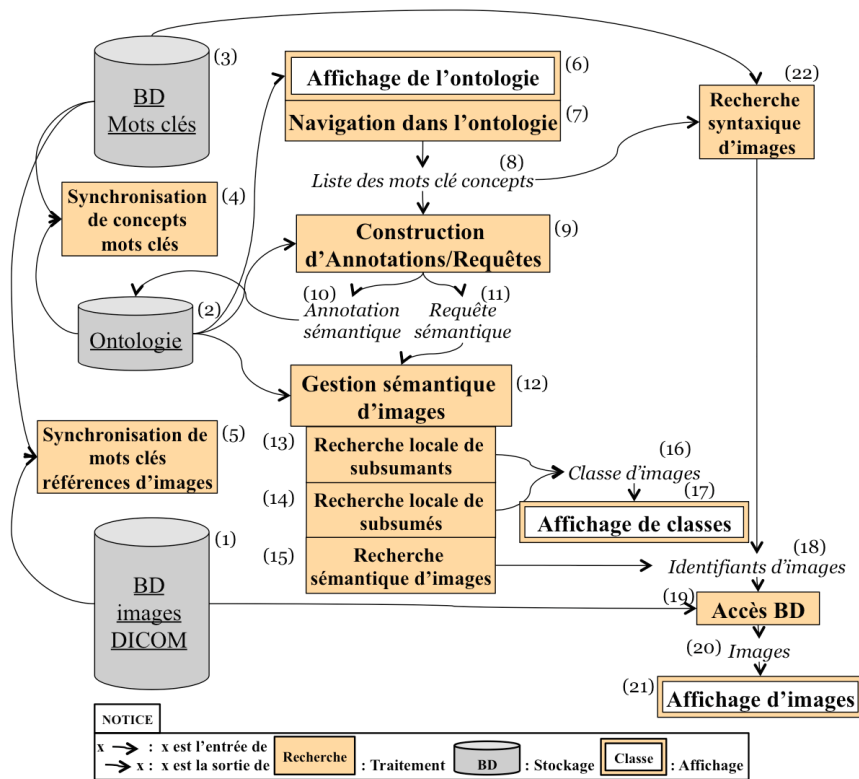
BD
Mots clés
(3)

Affichage de l'ontologie (6)
Navigation dans l'ontologie (7)

Recherche syntaxique d'images (22)

Liste des mots clé concepts (8)

Synchronisation de concepts mots clés (4)

Construction d'Annotations/Requêtes (9)

(10) Annotation sémantique
(11) Requête sémantique

Ontologie (2)

Gestion sémantique d'images (12)

Synchronisation de mots clés références d'images (5)

(13) Recherche locale de subsumants
(14) Recherche locale de subsumés
(15) Recherche sémantique d'images

(16) Classe d'images
(17) Affichage de classes

(1)
BD
images
DICOM

(18) Identifiants d'images

(19) Accès BD

(20) Images

(21) Affichage d'images

NOTICE
x → : x est l'entrée de
→ x : x est la sortie de
Recherche : Traitement
BD : Stockage
Classe : Affichage